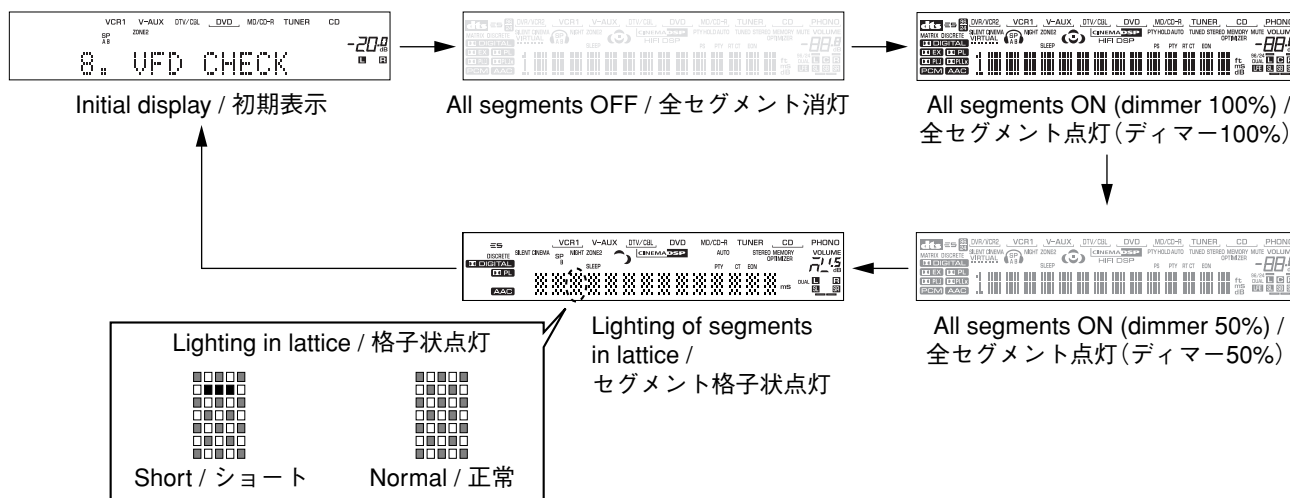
VCR1 V-AUX DTV/CBL DVD MD/CD-R TUNER CD
SP A B
ZONE2
-20.0 dB
8. VFD CHECK
L R

Initial display / 初期表示

All segments OFF / 全セグメント消灯

All segments ON (dimmer 100%) / 全セグメント点灯(ディマー100%)

All segments ON (dimmer 50%) / 全セグメント点灯(ディマー50%)

ES
DISCRETE
DIGITAL
PL
AAC
SILENT CINEMA
SP B
NIGHT ZONE2
SLEEP
VCR1 V-AUX DTV/CBL DVD
CINEMA DSP
MD/CD-R TUNER CD
AUTO
PTY CT EON
STEREO MEMORY OPTIMIZER
PHONO
VOLUME
dB
DUAL L R
SL SR
ms

Lighting in lattice / 格子状点灯

Short / ショート

Normal / 正常

Lighting of segments in lattice / セグメント格子状点灯